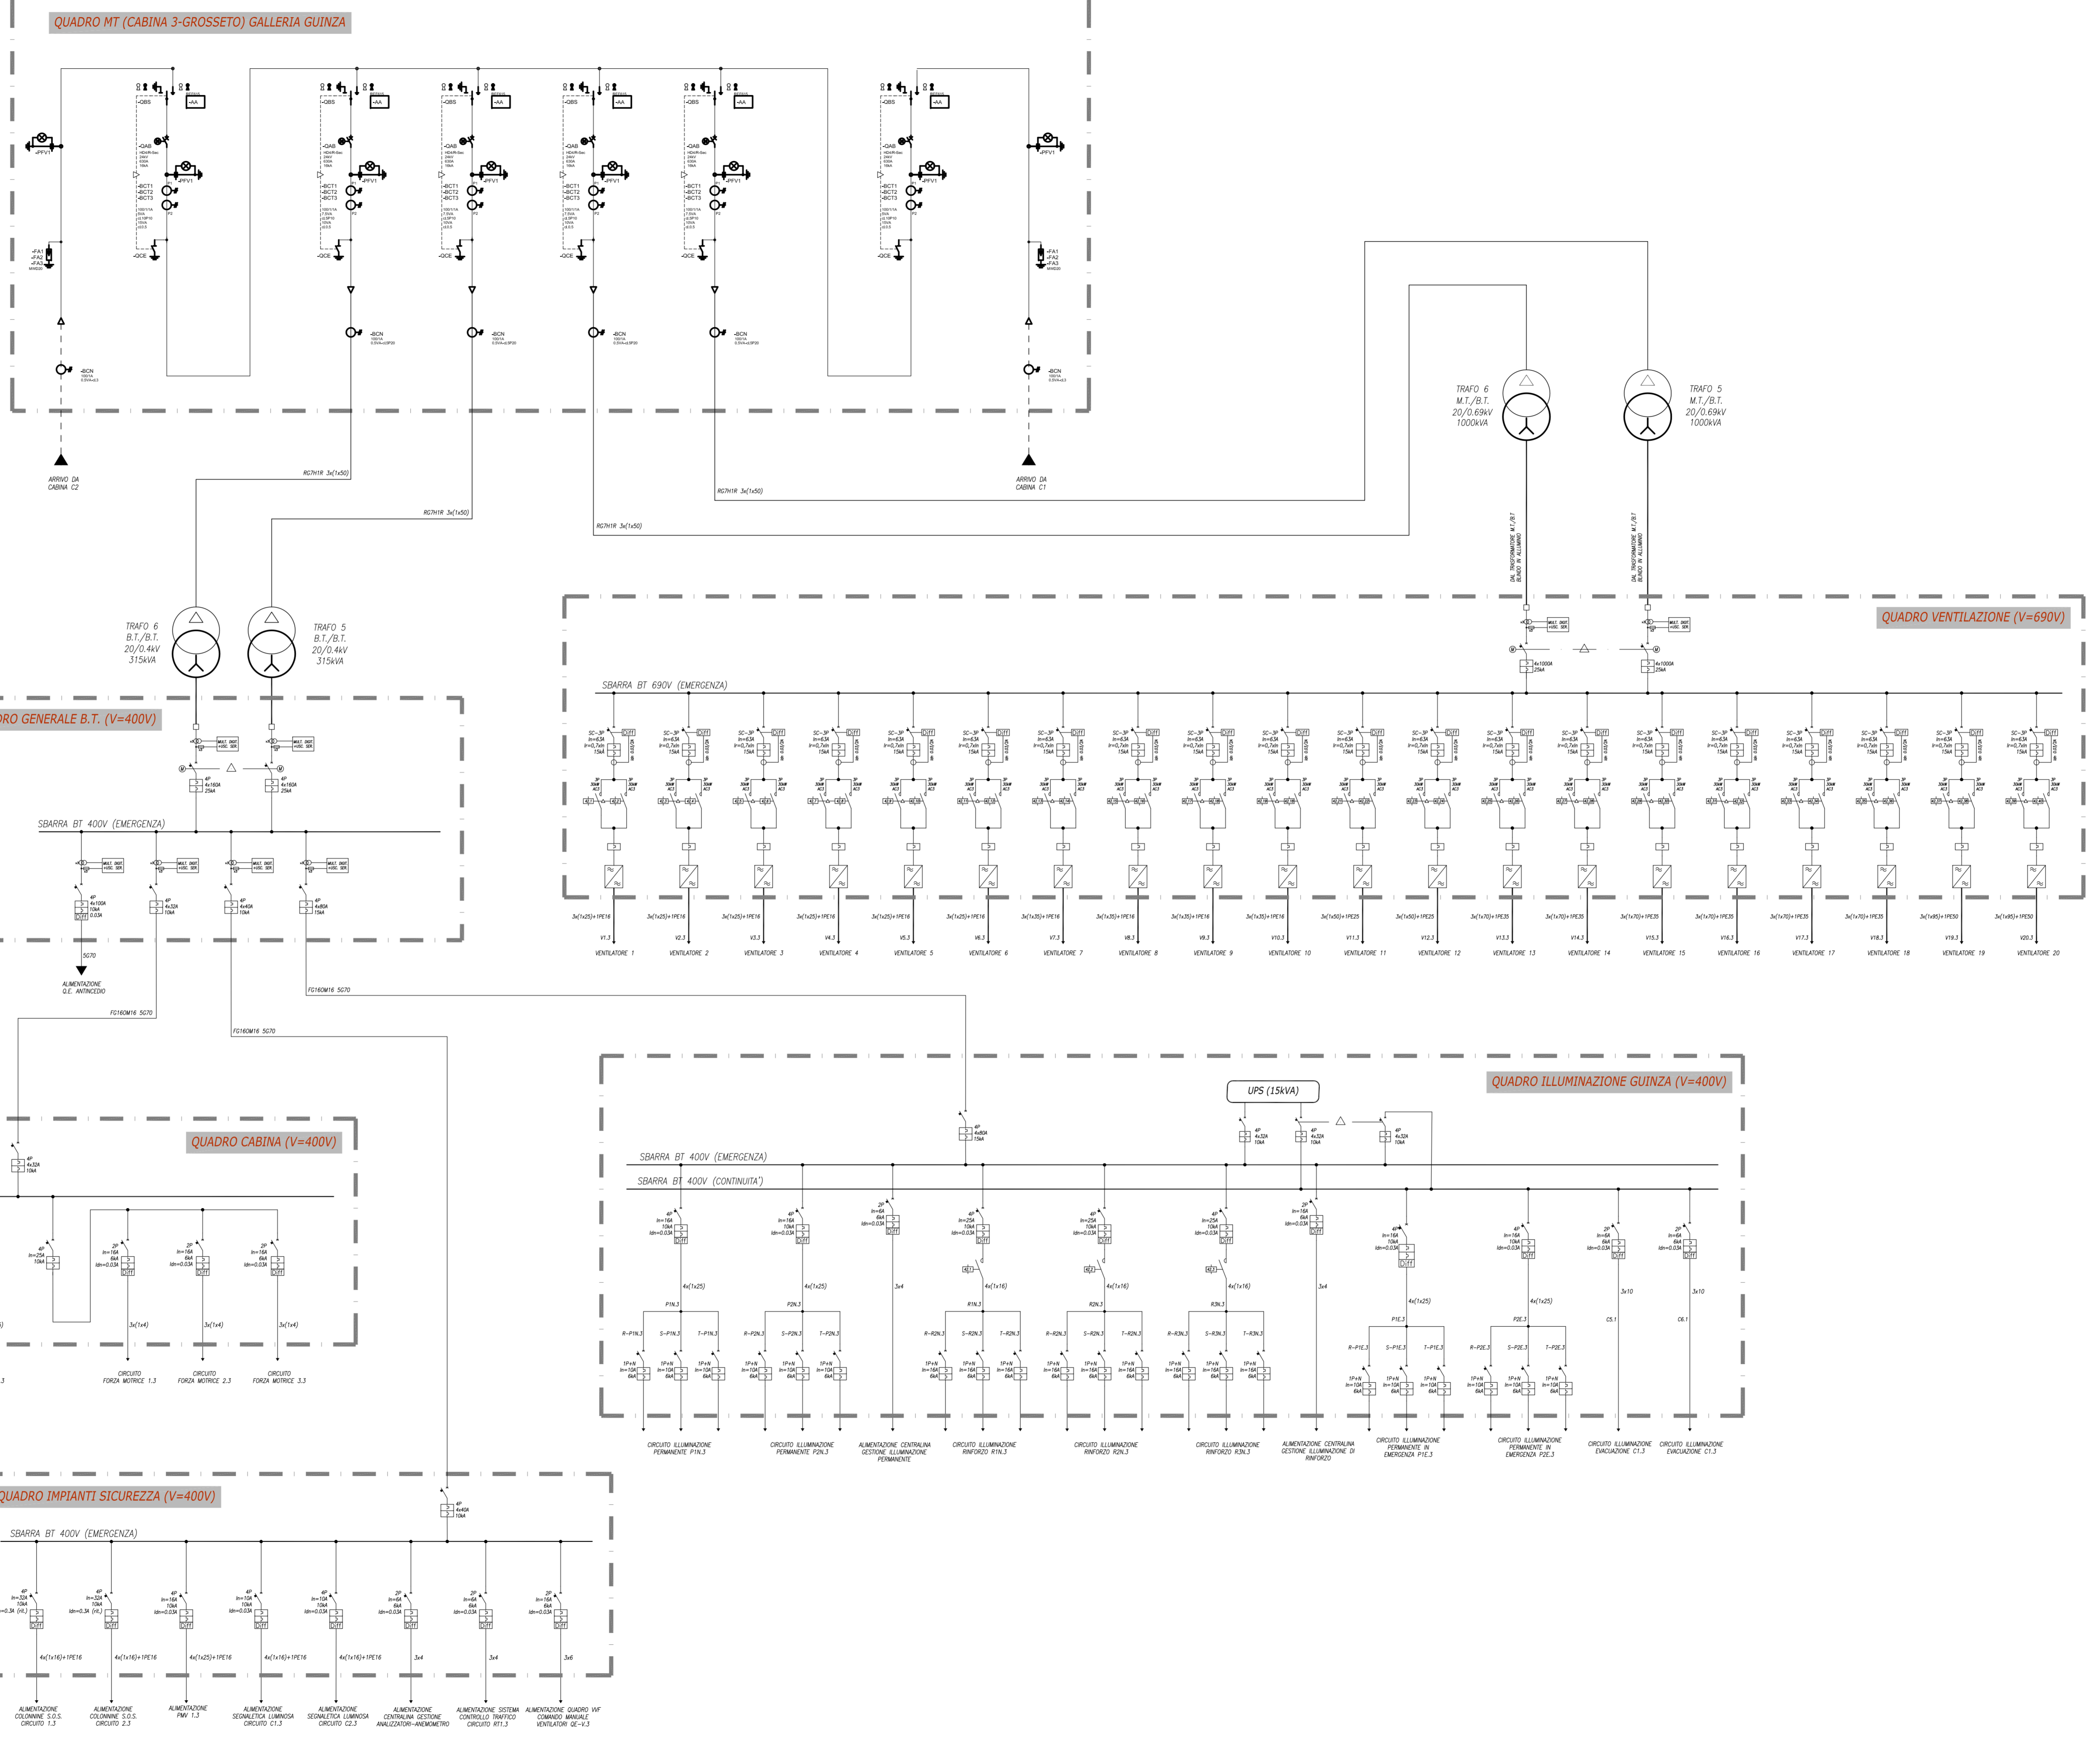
QUADRO MT (CABINA 3-GROSSETO) GALLERIA GUINZA

-QBS
-QAB
-BCT1
-BCT2
-BCT3
-QCE
-BCN
-PFV1
-FA1
-FA2
-FA3

ARRIVO DA CABINA C2

ARRIVO DA CABINA C1

RG7H1R 3x(1x50)
RG7H1R 3x(1x50)
RG7H1R 3x(1x50)
RG7H1R 3x(1x50)

TRAFO 6 M.T./B.T. 20/0.69kV 1000kVA

TRAFO 5 M.T./B.T. 20/0.69kV 1000kVA

DAL TRASFORMATORE M.T./B.T. BLINDO IN ALLUMINIO

DAL TRASFORMATORE M.T./B.T. BLINDO IN ALLUMINIO

QUADRO VENTILAZIONE (V=690V)

4x1000A 25kA
4x1000A 25kA

SBARRA BT 690V (EMERGENZA)

SC-3P In=63A Ir=0,7xIn 15kA

3x(1x25)+1PE16
3x(1x25)+1PE16
3x(1x25)+1PE16
3x(1x25)+1PE16
3x(1x25)+1PE16
3x(1x25)+1PE16
3x(1x35)+1PE16
3x(1x35)+1PE16
3x(1x35)+1PE16
3x(1x35)+1PE16
3x(1x50)+1PE25
3x(1x50)+1PE25
3x(1x70)+1PE35
3x(1x70)+1PE35
3x(1x70)+1PE35
3x(1x70)+1PE35
3x(1x70)+1PE35
3x(1x70)+1PE35
3x(1x95)+1PE50
3x(1x95)+1PE50

V1.3 V2.3 V3.3 V4.3 V5.3 V6.3 V7.3 V8.3 V9.3 V10.3 V11.3 V12.3 V13.3 V14.3 V15.3 V16.3 V17.3 V18.3 V19.3 V20.3

VENTILATORE 1
VENTILATORE 2
VENTILATORE 3
VENTILATORE 4
VENTILATORE 5
VENTILATORE 6
VENTILATORE 7
VENTILATORE 8
VENTILATORE 9
VENTILATORE 10
VENTILATORE 11
VENTILATORE 12
VENTILATORE 13
VENTILATORE 14
VENTILATORE 15
VENTILATORE 16
VENTILATORE 17
VENTILATORE 18
VENTILATORE 19
VENTILATORE 20

TRAFO 6 B.T./B.T. 20/0.4kV 315kVA

TRAFO 5 B.T./B.T. 20/0.4kV 315kVA

RO GENERALE B.T. (V=400V)

4P 4x160A 25kA
4P 4x160A 25kA

SBARRA BT 400V (EMERGENZA)

4P 4x100A 10kA 0.03A
4P 4x32A 10kA
4P 4x40A 10kA
4P 4x80A 15kA

5G70
ALIMENTAZIONE Q.E. ANTINCEDIO

FG16OM16 5G70
FG16OM16 5G70
FG16OM16 5G70

QUADRO CABINA (V=400V)

4P 4x32A 10kA
4P In=25A 10kA
2P In=16A 6kA Idn=0.03A
2P In=16A 6kA Idn=0.03A
2P In=16A 6kA Idn=0.03A

3x(1x4)
3x(1x4)
3x(1x4)

CIRCUITO FORZA MOTRICE 1.3
CIRCUITO FORZA MOTRICE 2.3
CIRCUITO FORZA MOTRICE 3.3

QUADRO ILLUMINAZIONE GUINZA (V=400V)

UPS (15kVA)

4P 4x80A 15kA
4P 4x32A 10kA
4P 4x32A 10kA
4P 4x32A 10kA

SBARRA BT 400V (EMERGENZA)
SBARRA BT 400V (CONTINUITA')

4x(1x25)
4x(1x25)
3x4
4x(1x16)
4x(1x16)
4x(1x16)
3x4
4x(1x25)
4x(1x25)
3x10
3x10

P1N.3 P2N.3 R1N.3 R2N.3 R3N.3 P1E.3 P2E.3 C5.1 C6.1

R-P1N.3 S-P1N.3 T-P1N.3
R-P2N.3 S-P2N.3 T-P2N.3
R-R2N.3 S-R2N.3 T-R2N.3
R-R3N.3 S-R3N.3 T-R3N.3
R-P1E.3 S-P1E.3 T-P1E.3
R-P2E.3 S-P2E.3 T-P2E.3

1P+N In=10A 6kA
1P+N In=16A 6kA

CIRCUITO ILLUMINAZIONE PERMANENTE P1N.3
CIRCUITO ILLUMINAZIONE PERMANENTE P2N.3
ALIMENTAZIONE CENTRALINA GESTIONE ILLUMINAZIONE PERMANENTE
CIRCUITO ILLUMINAZIONE RINFORZO R1N.3
CIRCUITO ILLUMINAZIONE RINFORZO R2N.3
CIRCUITO ILLUMINAZIONE RINFORZO R3N.3
ALIMENTAZIONE CENTRALINA GESTIONE ILLUMINAZIONE DI RINFORZO
CIRCUITO ILLUMINAZIONE PERMANENTE IN EMERGENZA P1E.3
CIRCUITO ILLUMINAZIONE PERMANENTE IN EMERGENZA P2E.3
CIRCUITO ILLUMINAZIONE EVACUAZIONE C1.3
CIRCUITO ILLUMINAZIONE EVACUAZIONE C1.3

QUADRO IMPIANTI SICUREZZA (V=400V)

4P 4x40A 10kA

SBARRA BT 400V (EMERGENZA)

4x(1x16)+1PE16
4x(1x16)+1PE16
4x(1x25)+1PE16
4x(1x16)+1PE16
4x(1x16)+1PE16
3x4
3x4
3x6

ALIMENTAZIONE COLONNINE S.O.S. CIRCUITO 1.3
ALIMENTAZIONE COLONNINE S.O.S. CIRCUITO 2.3
ALIMENTAZIONE PMV 1.3
ALIMENTAZIONE SEGNALETICA LUMINOSA CIRCUITO C1.3
ALIMENTAZIONE SEGNALETICA LUMINOSA CIRCUITO C2.3
ALIMENTAZIONE CENTRALINA GESTIONE ANALIZZATORI-ANEMOMETRO
ALIMENTAZIONE SISTEMA CONTROLLO TRAFFICO CIRCUITO RT1.3
ALIMENTAZIONE QUADRO VVF COMANDO MANUALE VENTILATORI QE-V.3